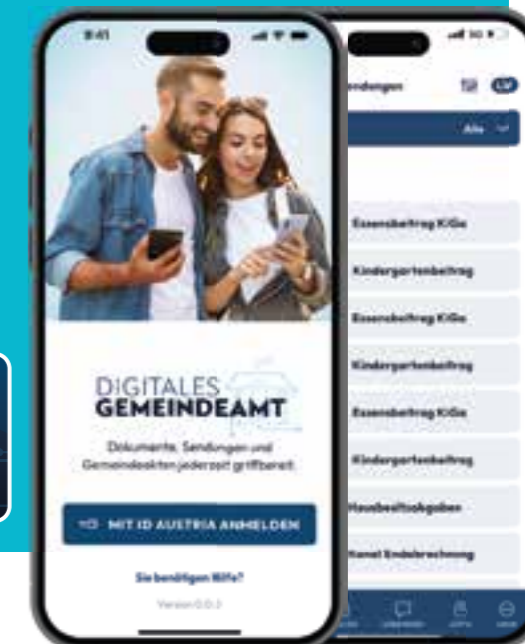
9:41

DIGITALES
GEMEINDEAMT

Dokumente, Sendungen und Gemeindedaten jederzeit griffbereit.

MIT ID AUSTRIA ANMELDEN

Sie benötigen Hilfe?

Version 0.0.3

ndungen

LW

Alle

Essensbeitrag KiGa

Kindergartenbeitrag

Essensbeitrag KiGa

Kindergartenbeitrag

Essensbeitrag KiGa

Kindergartenbeitrag

Haushaltsabgaben

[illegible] Endabrechnung